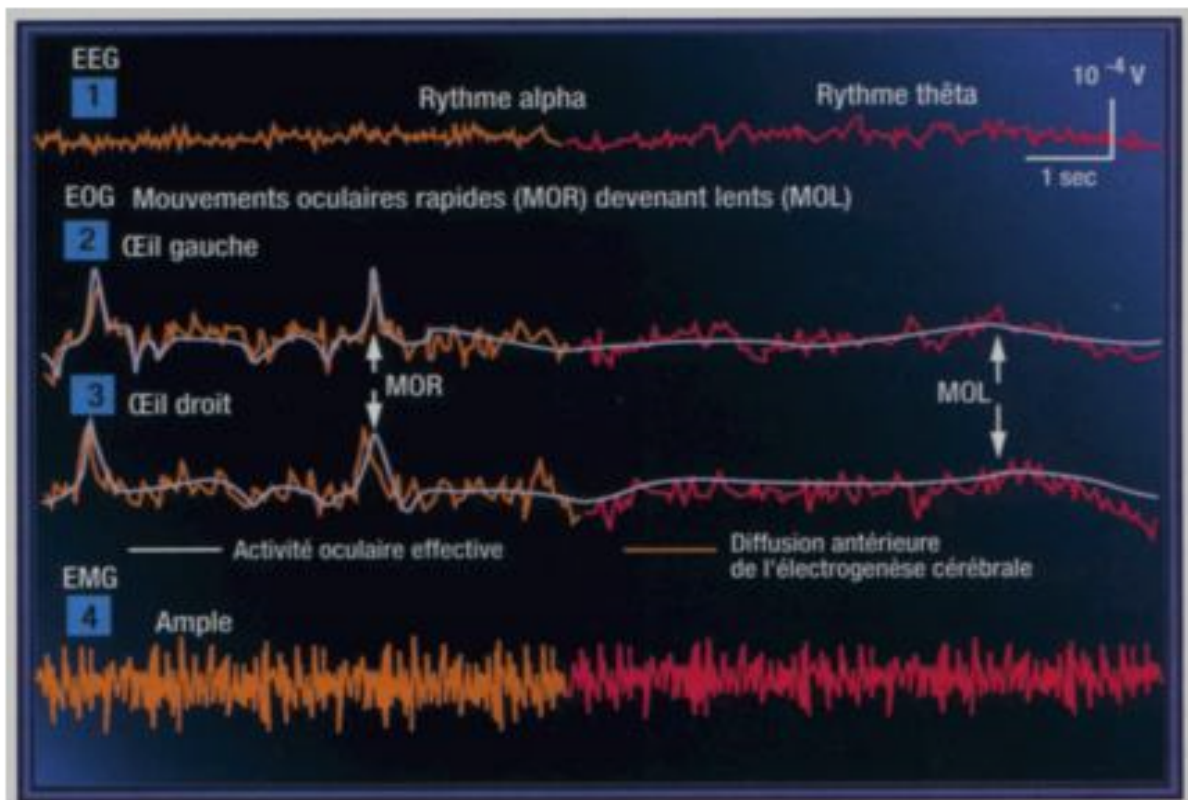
EEG

1

Rythme alpha

Rythme thêta

$10^{-4}$ V

1 sec

EOG Mouvements oculaires rapides (MOR) devenant lents (MOL)

2 Œil gauche

MOR

MOL

3 Œil droit

Activité oculaire effective

Diffusion antérieure de l'électrogenèse cérébrale

EMG

4

Ample